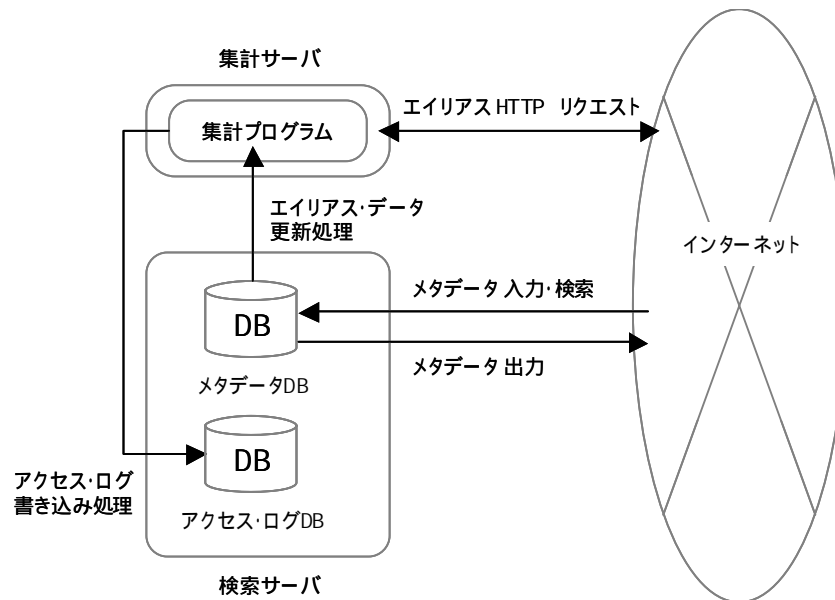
集計サーバ

集計プログラム

エイリアス HTTP リクエスト

エイリアス·データ
更新処理

インターネット

メタデータ 入力·検索

DB

メタデータ 出力

メタデータDB

DB

アクセス·ログ
書き込み処理

アクセス·ログDB

検索サーバ